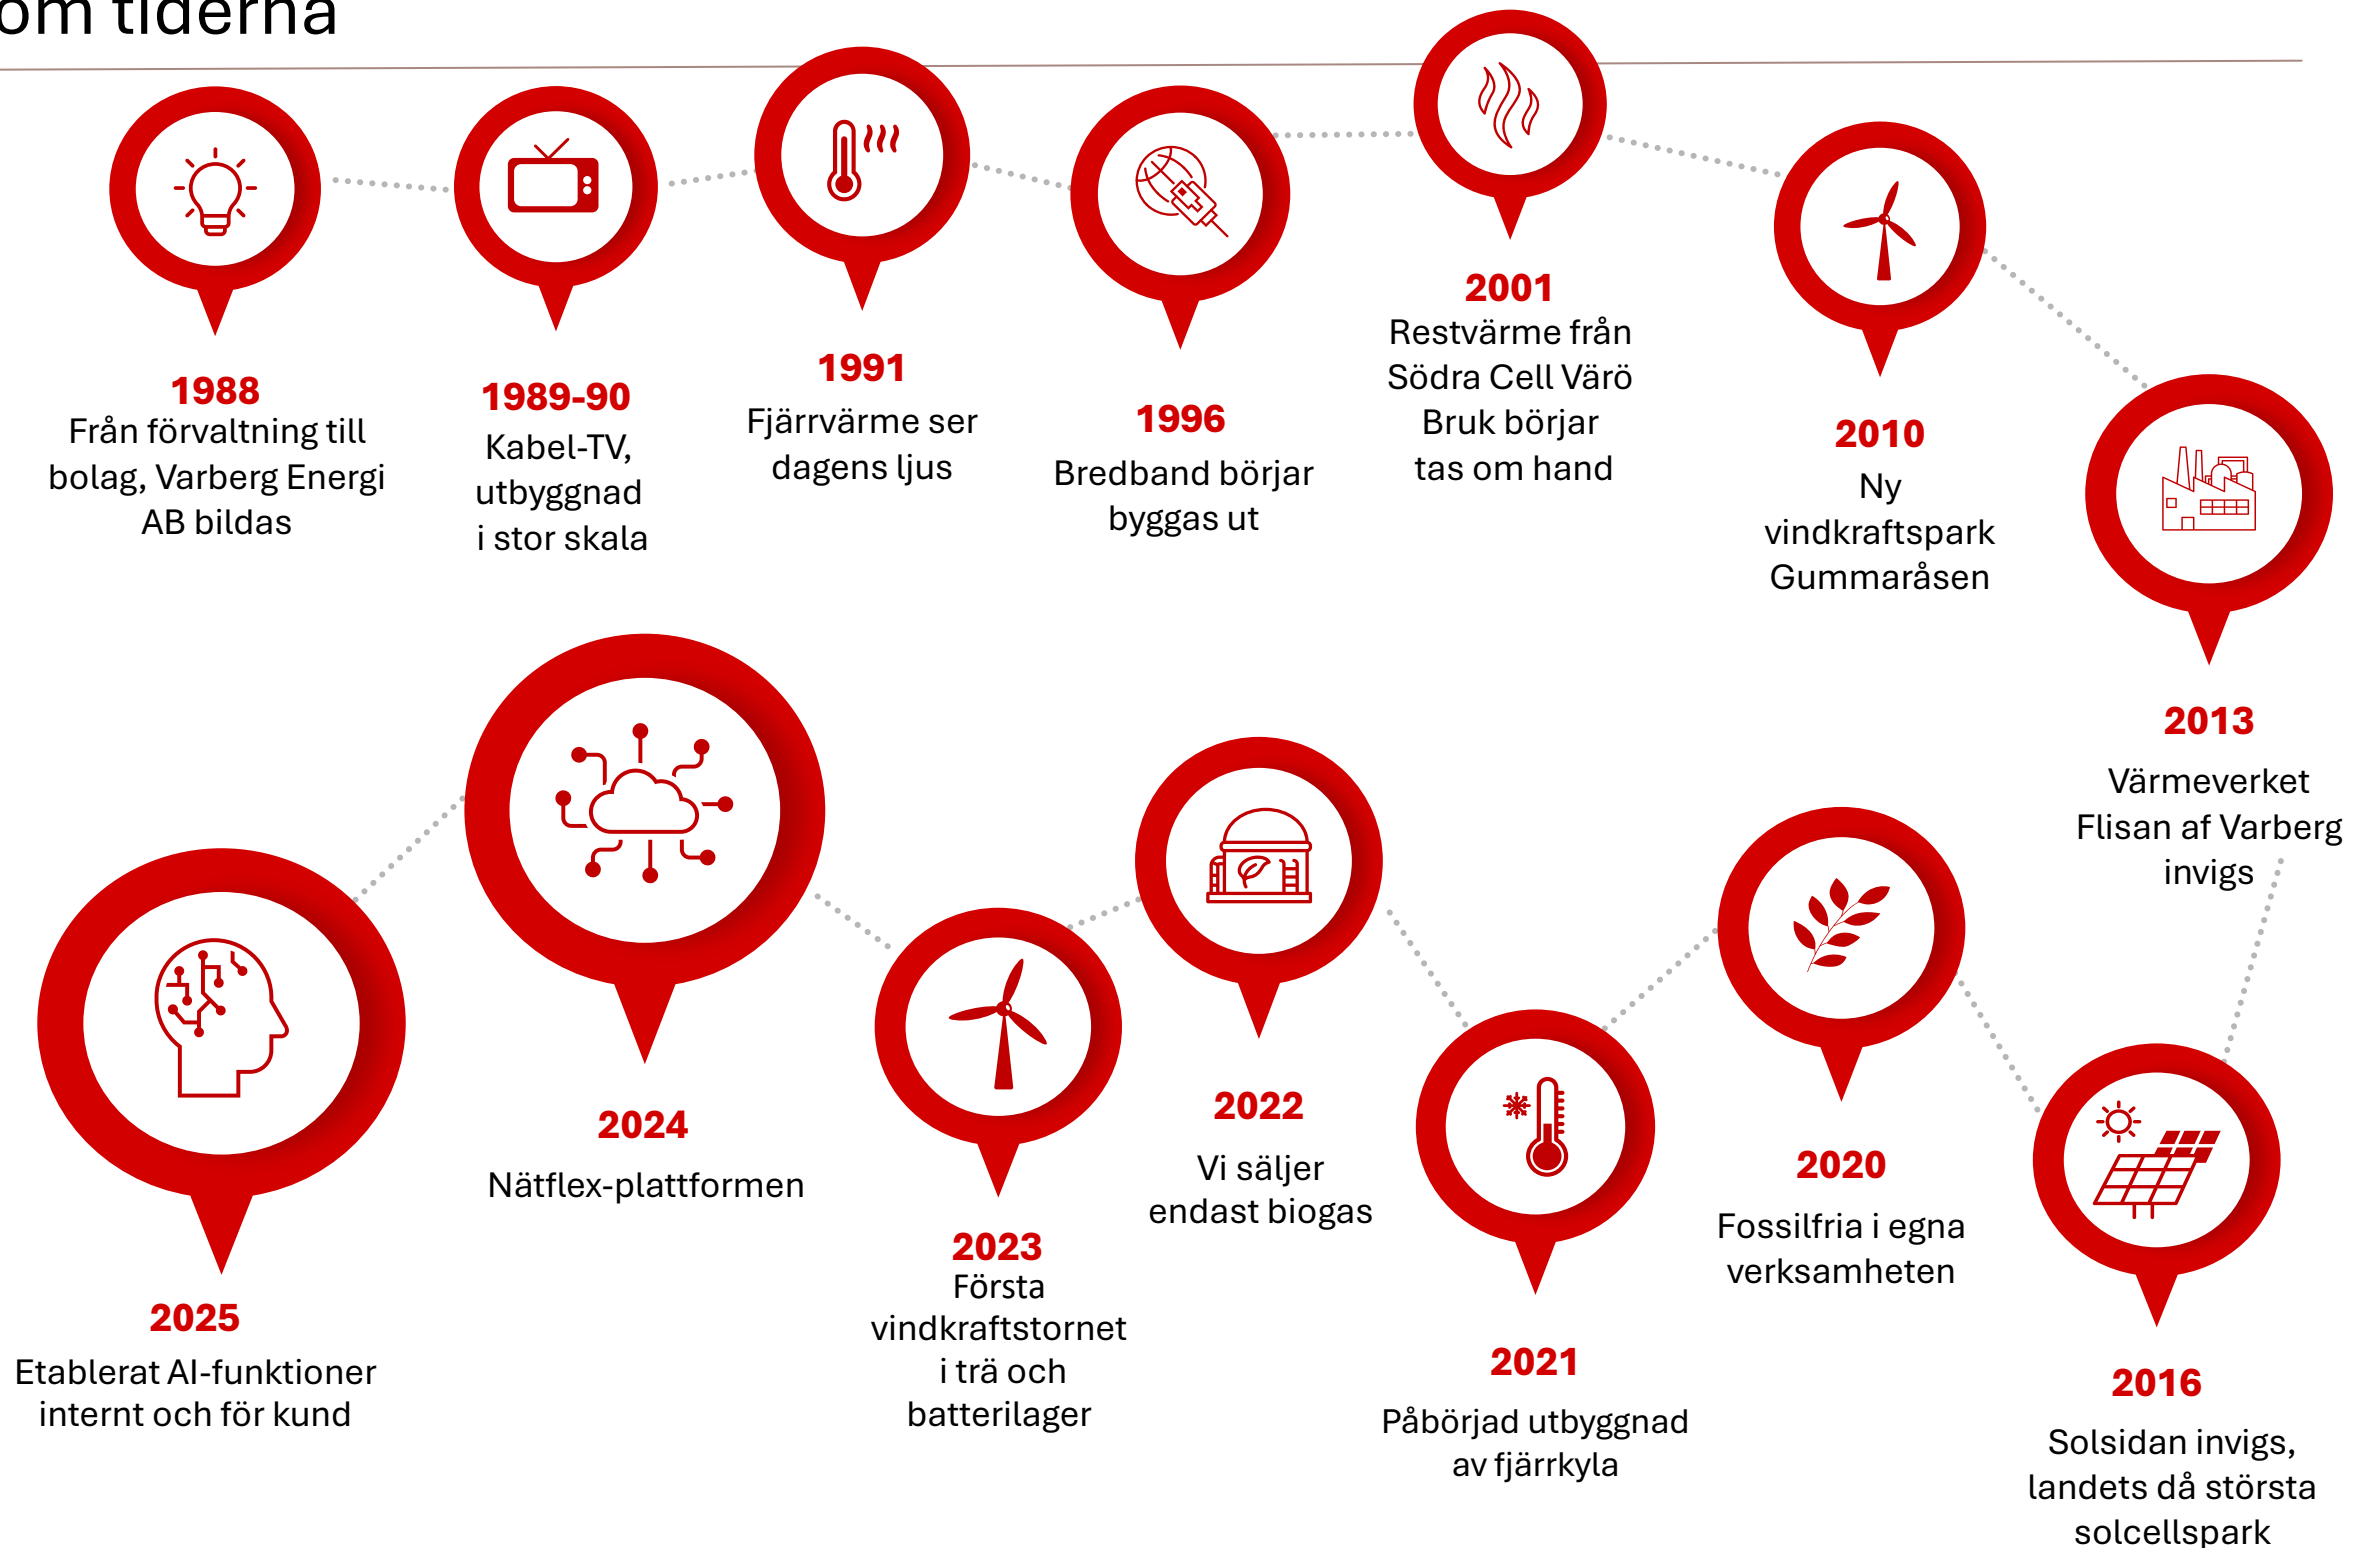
om tiderna

1988
Från förvaltning till bolag, Varberg Energi AB bildas

1989-90
Kabel-TV, utbyggnad i stor skala

1991
Fjärrvärme ser dagens ljus

1996
Bredband börjar byggas ut

2001
Restvärme från Södra Cell Värö Bruk börjar tas om hand

2010
Ny vindkraftspark Gummaråsen

2013
Värmeverket Flisan af Varberg invigs

2016
Solsidan invigs, landets då största solcellspark

2020
Fossilfria i egna verksamheten

2021
Påbörjad utbyggnad av fjärrkyla

2022
Vi säljer endast biogas

2023
Första vindkraftstornet i trä och batterilager

2024
Nätflex-plattformen

2025
Etablerat AI-funktioner internt och för kund